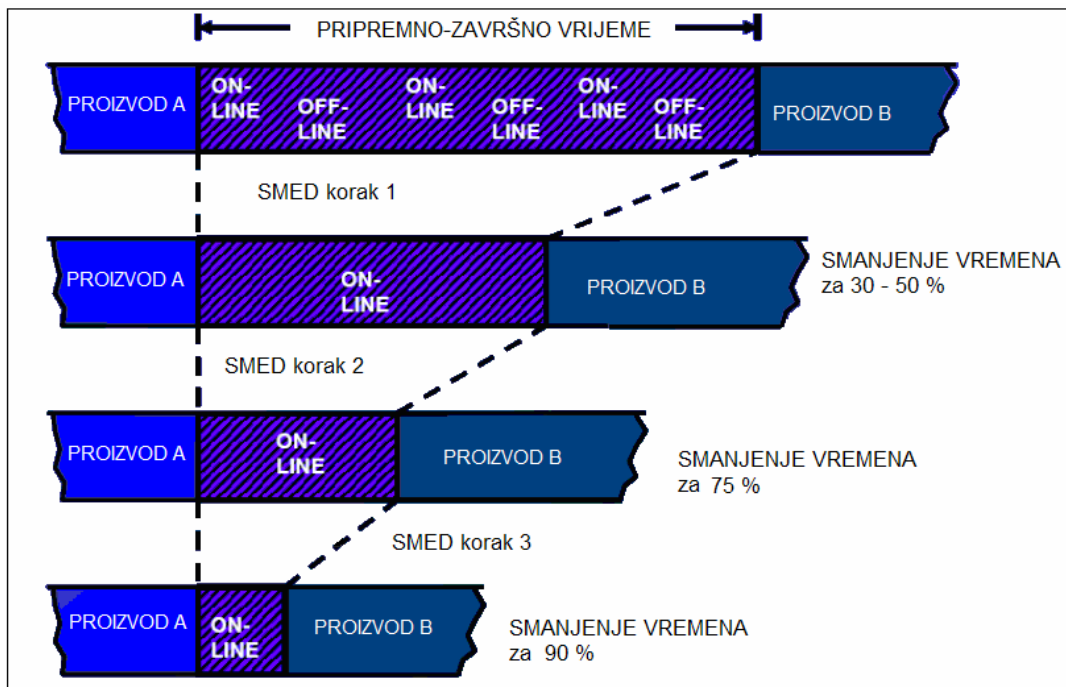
PRIPREMNO-ZAVRŠNO VRIJEME

PROIZVOD A
ON-LINE
OFF-LINE
ON-LINE
OFF-LINE
ON-LINE
OFF-LINE
PROIZVOD B

SMED korak 1

PROIZVOD A
ON-LINE
PROIZVOD B
SMANJENJE VREMENA za 30 - 50 %

SMED korak 2

PROIZVOD A
ON-LINE
PROIZVOD B
SMANJENJE VREMENA za 75 %

SMED korak 3

PROIZVOD A
ON-LINE
PROIZVOD B
SMANJENJE VREMENA za 90 %